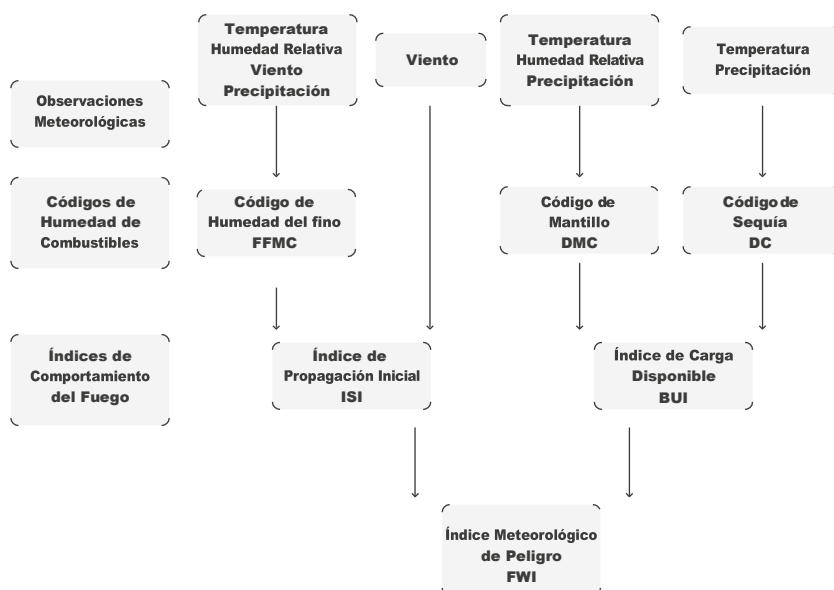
Temperatura
Humedad Relativa
Viento
Precipitación

Viento

Temperatura
Humedad Relativa
Precipitación

Temperatura
Precipitación

Observaciones Meteorológicas

Códigos de Humedad de Combustibles

Código de Humedad del fino
FFMC

Código de Mantillo
DMC

Código de Sequía
DC

Índices de Comportamiento del Fuego

Índice de Propagación Inicial
ISI

Índice de Carga Disponible
BUI

Índice Meteorológico de Peligro
FWI